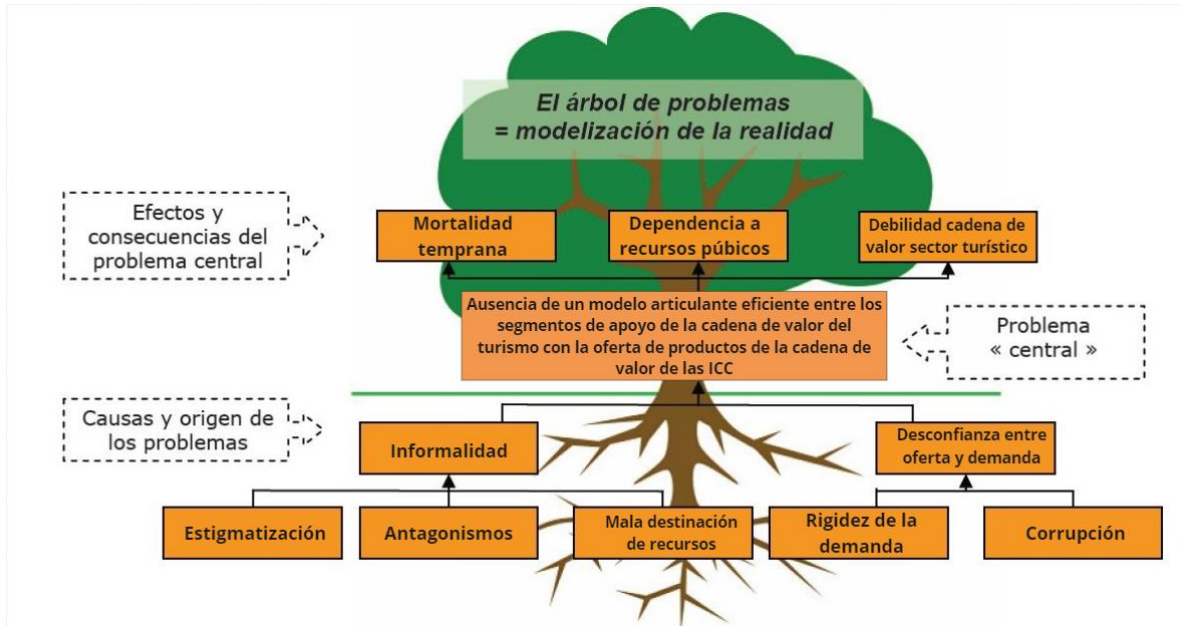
El árbol de problemas
= modelización de la realidad

Efectos y consecuencias del problema central

Mortalidad temprana

Dependencia a recursos púbicos

Debilidad cadena de valor sector turístico

Ausencia de un modelo articulante eficiente entre los segmentos de apoyo de la cadena de valor del turismo con la oferta de productos de la cadena de valor de las ICC

Problema « central »

Causas y origen de los problemas

Informalidad

Desconfianza entre oferta y demanda

Estigmatización

Antagonismos

Mala destinación de recursos

Rigidez de la demanda

Corrupción